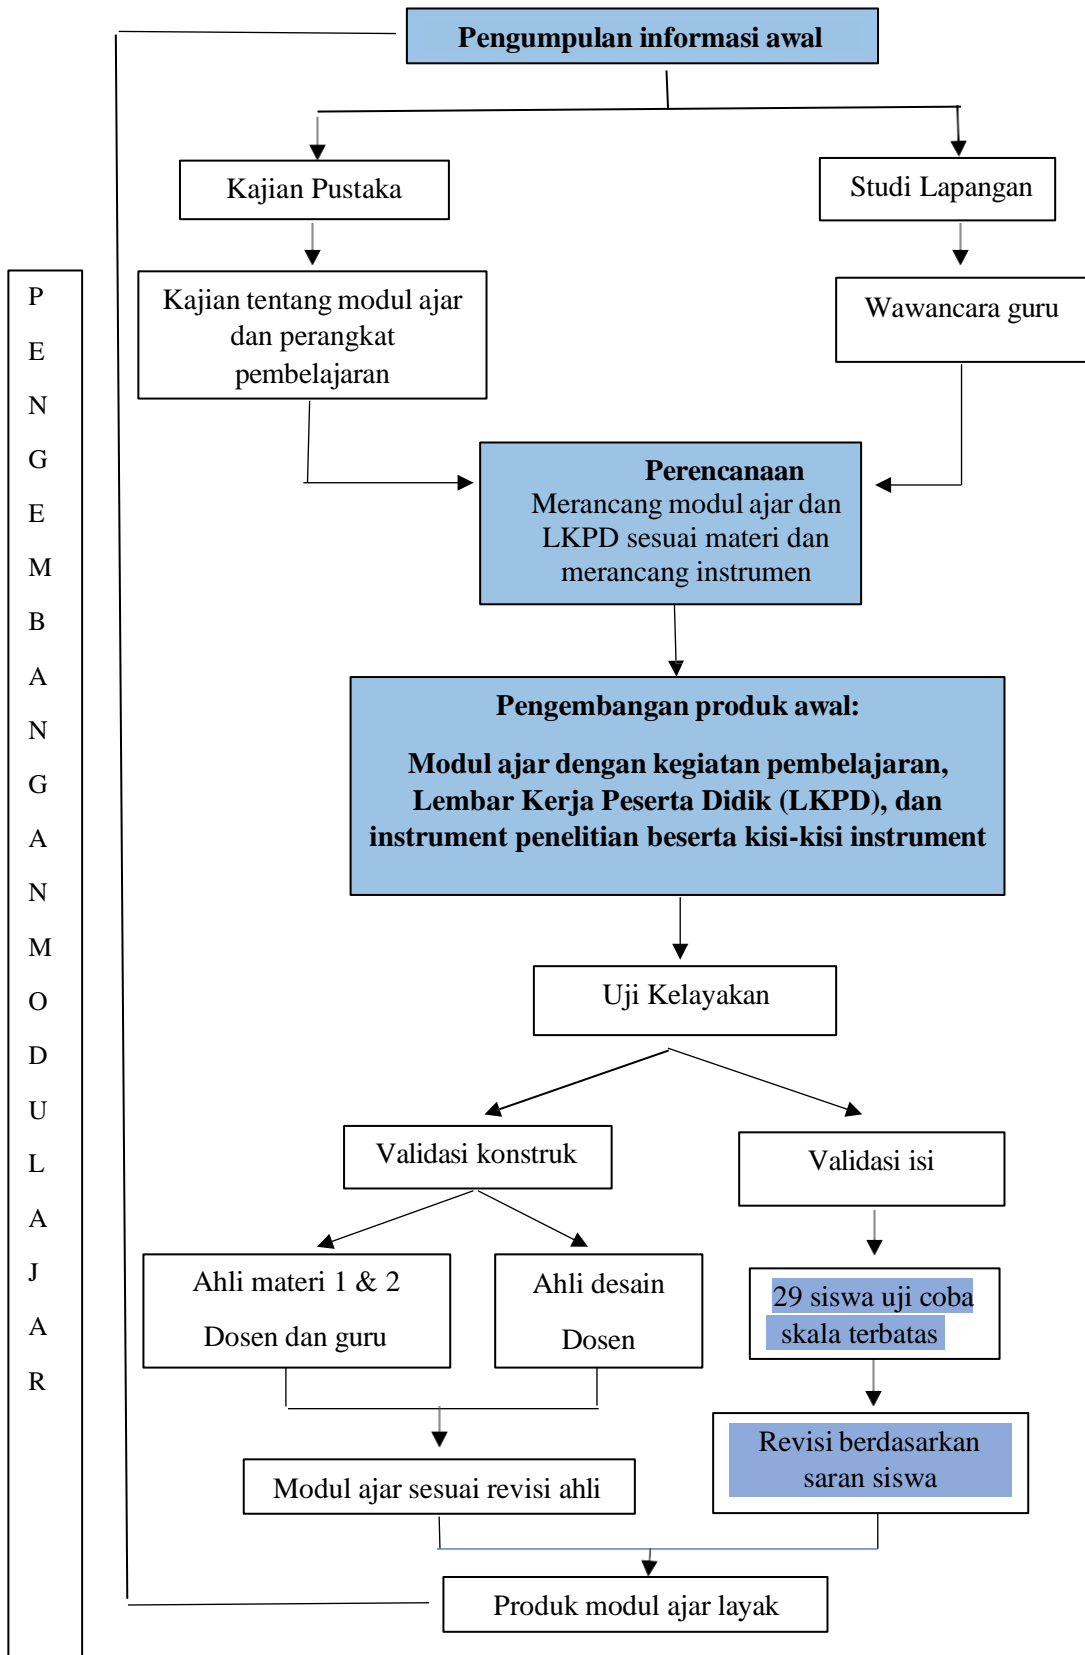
Pengumpulan informasi awal

Kajian Pustaka

Studi Lapangan

Kajian tentang modul ajar dan perangkat pembelajaran

Wawancara guru

P
E
N
G
E
M
B
A
N
G
A
N
M
O
D
U
L
A
J
A
R

Perencanaan
Merancang modul ajar dan LKPD sesuai materi dan merancang instrumen

Pengembangan produk awal:

Modul ajar dengan kegiatan pembelajaran, Lembar Kerja Peserta Didik (LKPD), dan instrument penelitian beserta kisi-kisi instrument

Uji Kelayakan

Validasi konstruk

Validasi isi

Ahli materi 1 & 2

Dosen dan guru

Ahli desain

Dosen

29 siswa uji coba skala terbatas

Revisi berdasarkan saran siswa

Modul ajar sesuai revisi ahli

Produk modul ajar layak